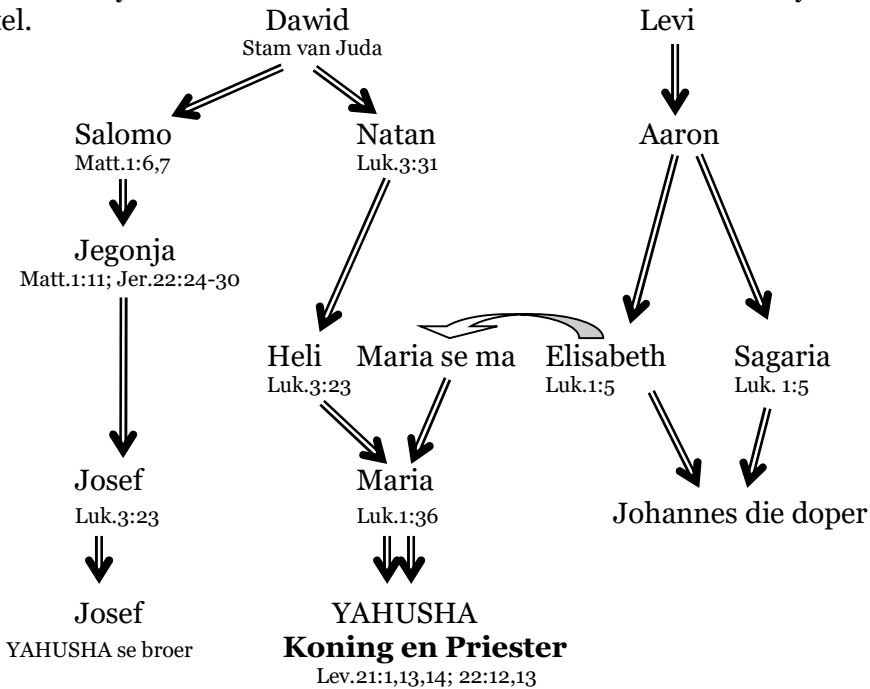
el.

Dawid
Stam van Juda

Levi

Salomo
Matt.1:6,7

Natan
Luk.3:31

Aaron

Jegonja
Matt.1:11; Jer.22:24-30

Heli
Luk.3:23

Maria se ma

Elisabeth
Luk.1:5

Sagaria
Luk. 1:5

Josef
Luk.3:23

Maria
Luk.1:36

Johannes die doper

Josef
YAHUSHA se broer

YAHUSHA
**Koning en Priester**
Lev.21:1,13,14; 22:12,13